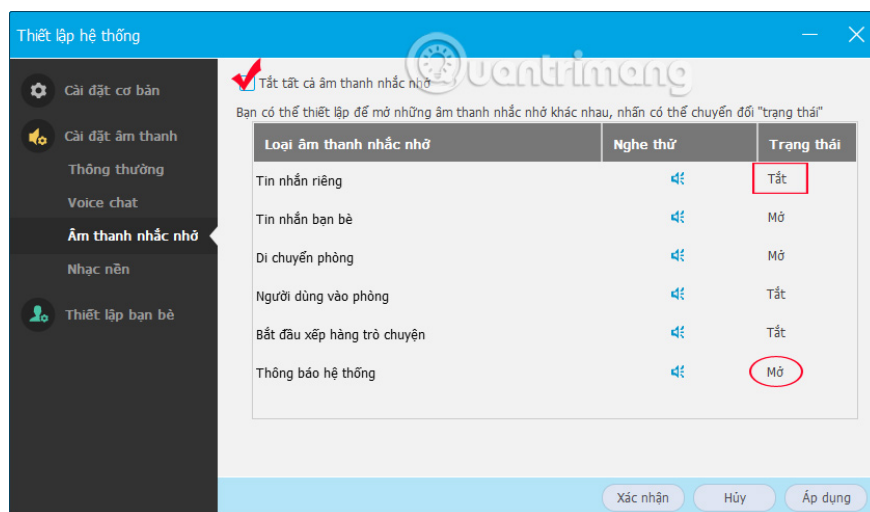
Thiết lập hệ thống

Cài đặt cơ bản
Cài đặt âm thanh
Thông thường
Voice chat
Âm thanh nhắc nhở
Nhạc nền
Thiết lập bạn bè

Tắt tất cả âm thanh nhắc nhở

Bạn có thể thiết lập để mở những âm thanh nhắc nhở khác nhau, nhấn có thể chuyển đổi "trạng thái"

| Loại âm thanh nhắc nhở | Nghe thử | Trạng thái |
|---|---|---|
| Tin nhắn riêng | | Tắt |
| Tin nhắn bạn bè | | Mở |
| Di chuyển phòng | | Mở |
| Người dùng vào phòng | | Tắt |
| Bắt đầu xếp hàng trò chuyện | | Tắt |
| Thông báo hệ thống | | Mở |

Xác nhận
Hủy
Áp dụng

quantrimang